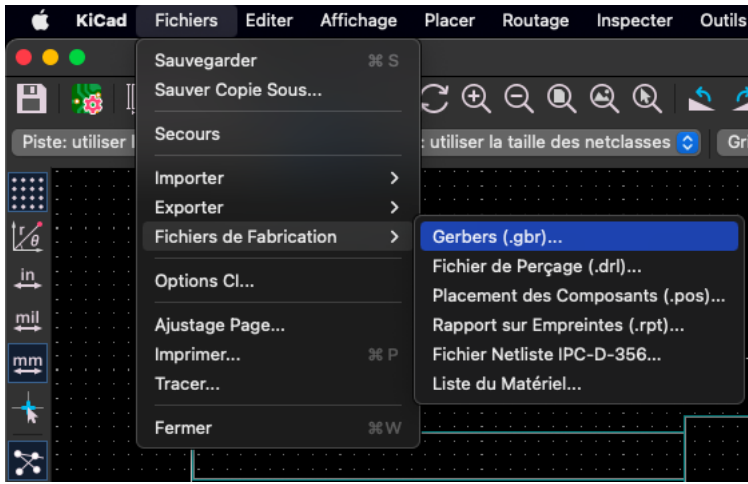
KiCad Fichiers Editer Affichage Placer Routage Inspecter Outils

Sauvegarder ⌘S
Sauver Copie Sous...
Secours
Importer
Exporter
Fichiers de Fabrication
Options CI...
Ajustage Page...
Imprimer... ⌘P
Tracer...
Fermer ⌘W

Gerbers (.gbr)...
Fichier de Perçage (.drl)...
Placement des Composants (.pos)...
Rapport sur Empreintes (.rpt)...
Fichier Netliste IPC-D-356...
Liste du Matériel...

Piste: utiliser l
: utiliser la taille des netclasses
Gri

in
mil
mm